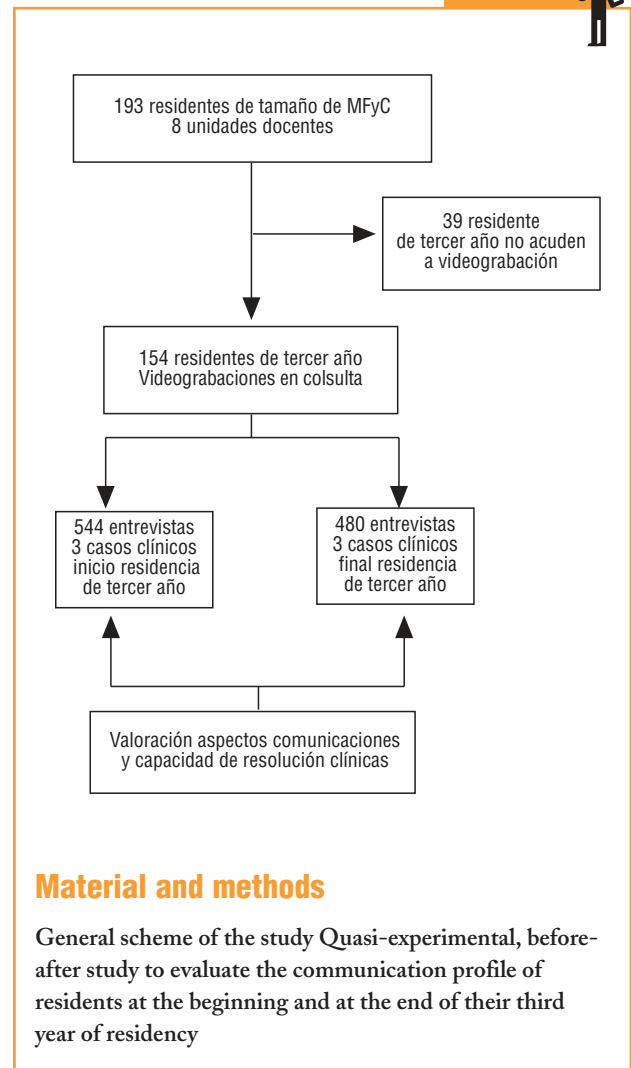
193 residentes de tamaño de MFyC
8 unidades docentes

39 residente
de tercer año no acuden
a videograbación

154 residentes de tercer año
Videograbaciones en colsulta

544 entrevistas
3 casos clínicos
inicio residencia
de tercer año

480 entrevistas
3 casos clínicos
final residencia
de tercer año

Valoración aspectos comunicaciones
y capacidad de resolución clínicas

Material and methods

General scheme of the study Quasi-experimental, before-after study to evaluate the communication profile of residents at the beginning and at the end of their third year of residency